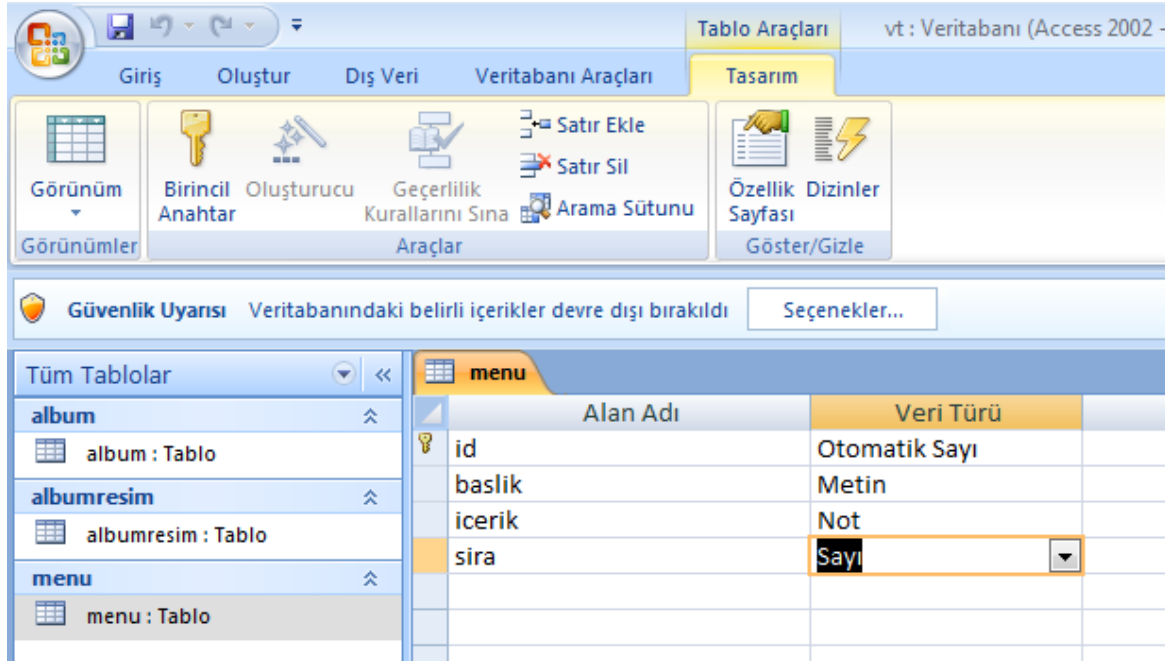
Tablo Araçları

vt : Veritabanı (Access 2002 -

Giriş
Oluştur
Dış Veri
Veritabanı Araçları
Tasarım

Görünüm
Birincil Anahtar
Oluşturucu
Geçerlilik Kurallarını Sına
Satır Ekle
Satır Sil
Arama Sütunu
Özellik Sayfası
Dizinler

Görünümler
Araçlar
Göster/Gizle

Güvenlik Uyarısı Veritabanındaki belirli içerikler devre dışı bırakıldı
Seçenekler...

Tüm Tablolar
album
album : Tablo
albumresim
albumresim : Tablo
menu
menu : Tablo

menu

| Alan Adı | Veri Türü |
|---|---|
| id | Otomatik Sayı |
| baslik | Metin |
| icerik | Not |
| sira | Sayı |